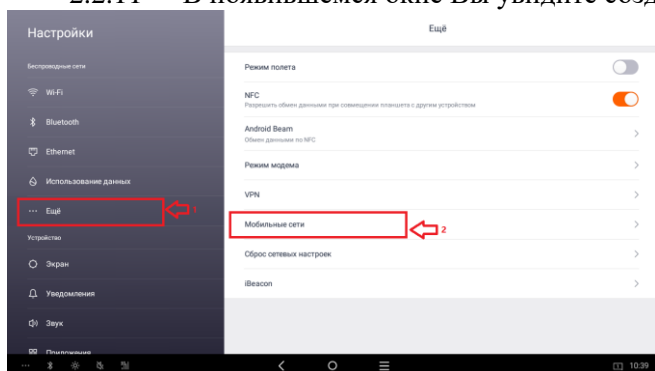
2.2.11 В появившемся окне Вы увидите созд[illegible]

Настройки

Беспроводные сети

Wi-Fi

Bluetooth

Ethernet

Использование данных

Ещё

1

Устройство

Экран

Уведомления

Звук

Приложения

Ещё

Режим полета

NFC
Разрешить обмен данными при совмещении планшета с другим устройством

Android Beam
Обмен данными по NFC

Режим модема

VPN

Мобильные сети

2

Сброс сетевых настроек

iBeacon

10:39